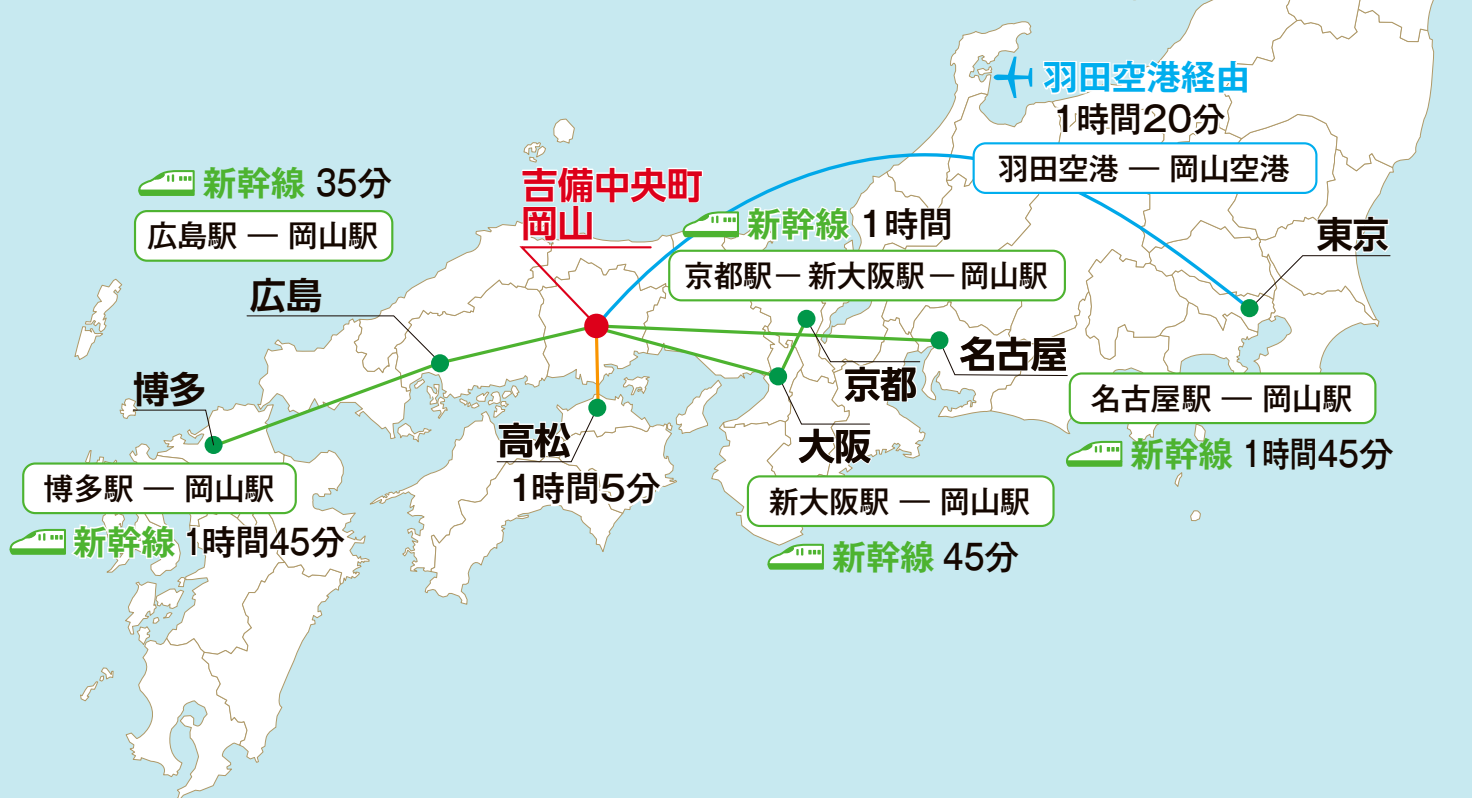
羽田空港経由
1時間20分
羽田空港 — 岡山空港

吉備中央町
岡山

新幹線 35分
広島駅 — 岡山駅

新幹線 1時間
京都駅 — 新大阪駅 — 岡山駅

東京

広島

博多

名古屋

京都

高松
1時間5分

大阪

名古屋駅 — 岡山駅
新幹線 1時間45分

博多駅 — 岡山駅
新幹線 1時間45分

新大阪駅 — 岡山駅
新幹線 45分